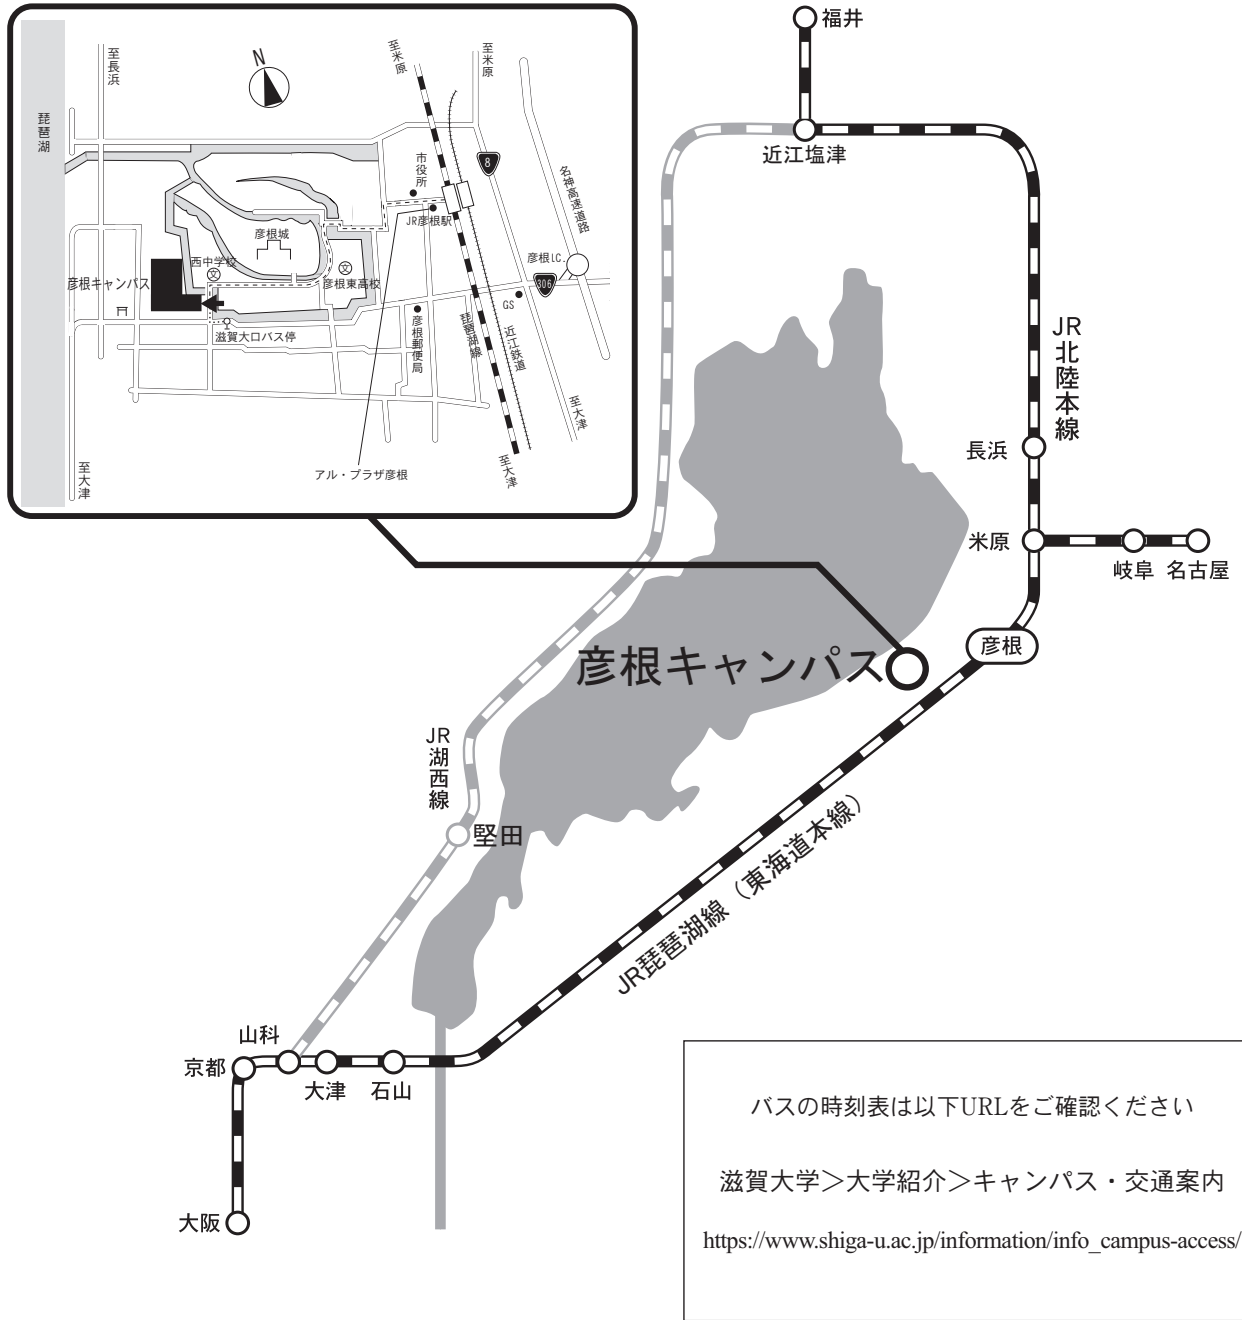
至長浜

琵琶湖

N

至米原

至米原

市役所

8

名神高速道路

彦根城

JR彦根駅

西中学校

彦根東高校

彦根I.C.

彦根キャンパス

306

GS

滋賀大口バス停

彦根郵便局

琵琶湖線

近江鉄道

至大津

至大津

アル・プラザ彦根

至大津

福井

近江塩津

JR北陸本線

長浜

米原

岐阜

名古屋

彦根

彦根キャンパス

JR湖西線

堅田

JR琵琶湖線（東海道本線）

山科

京都

大津

石山

大阪

バスの時刻表は以下URLをご確認ください

滋賀大学＞大学紹介＞キャンパス・交通案内

https://www.shiga-u.ac.jp/information/info_campus-access/